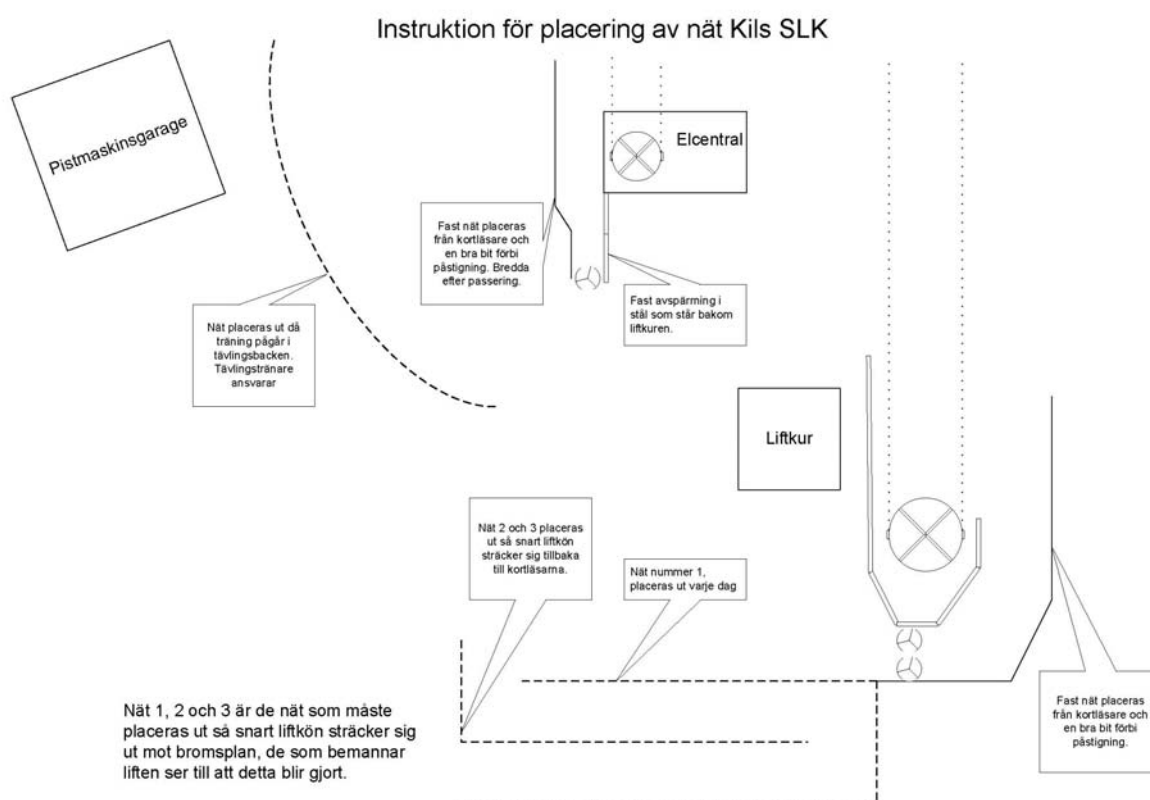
Instruktion för placering av nät Kils SLK

Pistmaskinsgarage

Elcentral

Fast nät placeras från kortläsare och en bra bit förbi påstigning. Bredda efter passering.

Fast avspärming i stål som står bakom liftkuren.

Nät placeras ut då träning pågår i tävlingsbacken. Tävlingstränare ansvarar

Liftkur

Nät 2 och 3 placeras ut så snart liftkön sträcker sig tillbaka till kortläsarna.

Nät nummer 1, placeras ut varje dag

Nät 1, 2 och 3 är de nät som måste placeras ut så snart liftkön sträcker sig ut mot bromsplan, de som bemannar liften ser till att detta blir gjort.

Fast nät placeras från kortläsare och en bra bit förbi påstigning.